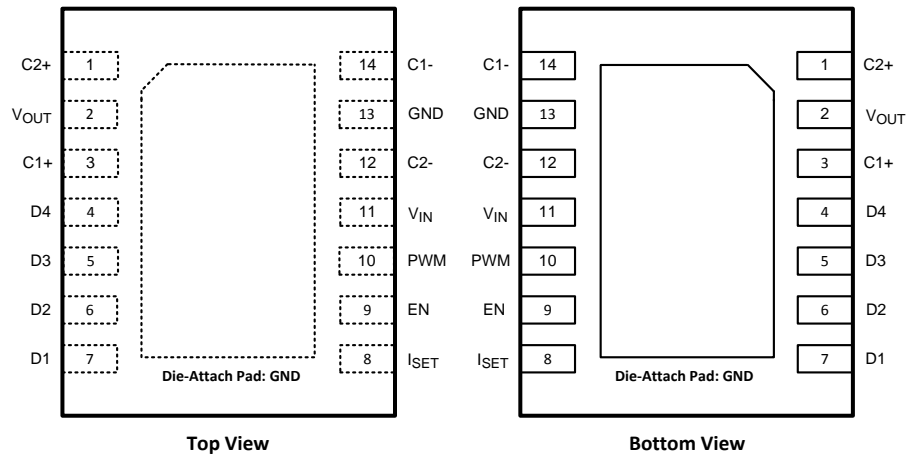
C2+ 1
$V_{OUT}$ 2
C1+ 3
D4 4
D3 5
D2 6
D1 7

14 C1-
13 GND
12 C2-
11 $V_{IN}$
10 PWM
9 EN
8 $I_{SET}$

Die-Attach Pad: GND

Top View

C1- 14
GND 13
C2- 12
$V_{IN}$ 11
PWM 10
EN 9
$I_{SET}$ 8

1 C2+
2 $V_{OUT}$
3 C1+
4 D4
5 D3
6 D2
7 D1

Die-Attach Pad: GND

Bottom View